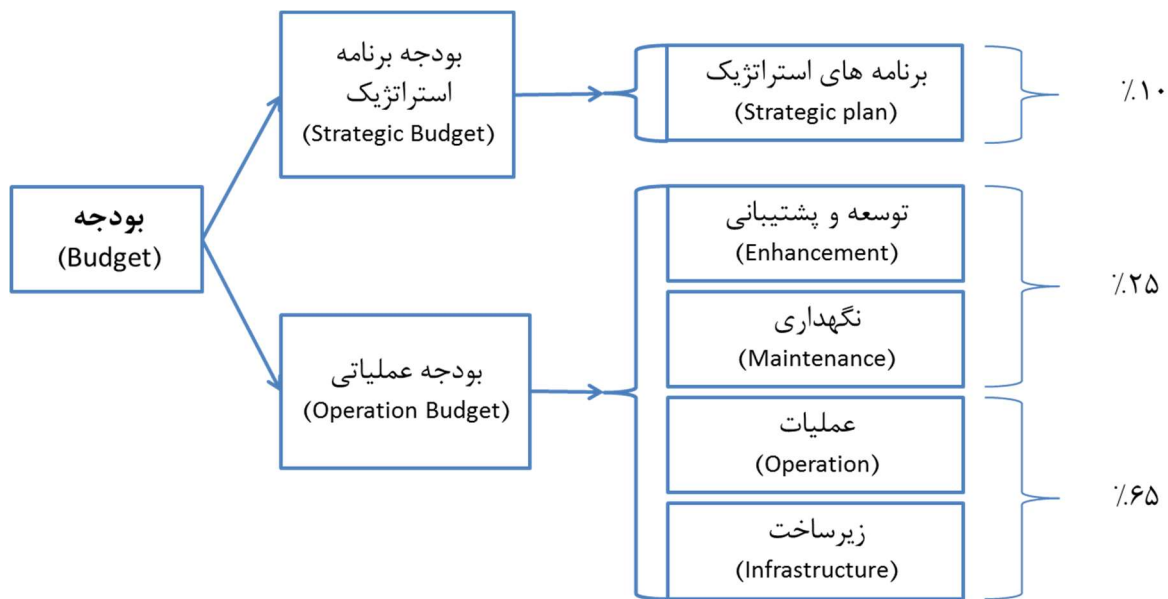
بودجه
(Budget)

بودجه برنامه استراتژیک
(Strategic Budget)

بودجه عملیاتی
(Operation Budget)

برنامه های استراتژیک
(Strategic plan)

٪۱۰

توسعه و پشتیبانی
(Enhancement)

نگهداری
(Maintenance)

٪۲۵

عملیات
(Operation)

زیرساخت
(Infrastructure)

٪۶۵